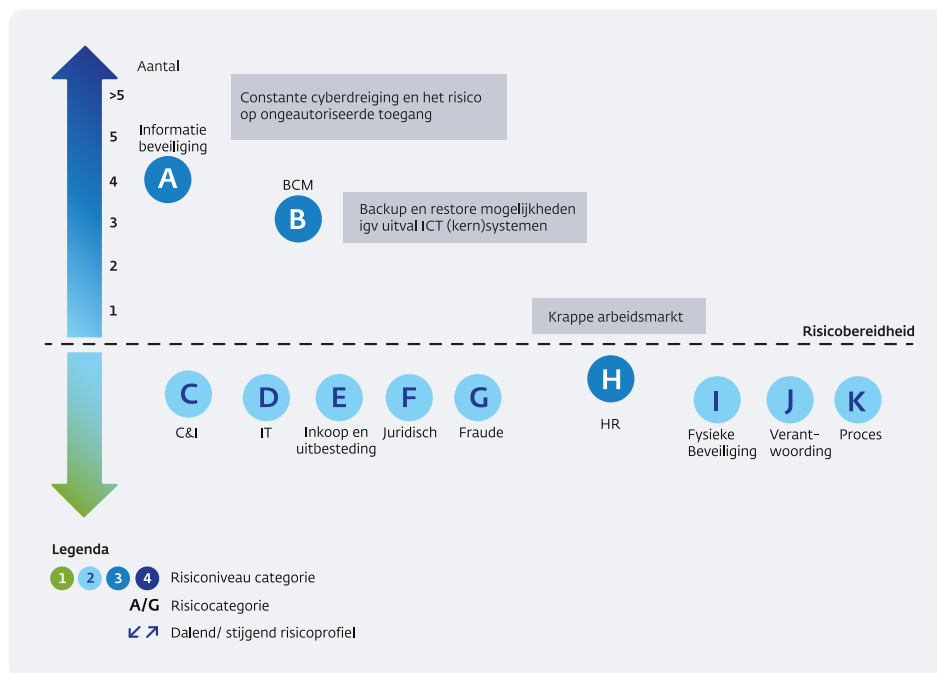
Aantal

>5
5
4
3
2
1

Informatie beveiliging
A

Constante cyberdreiging en het risico op ongeautoriseerde toegang

BCM
B

Backup en restore mogelijkheden igv uitval ICT (kern)systemen

Krappe arbeidsmarkt

Risicobereidheid

C
C&I

D
IT

E
Inkoop en uitbesteding

F
Juridisch

G
Fraude

H
HR

I
Fysieke Beveiliging

J
Verant-woording

K
Proces

Legenda
1 2 3 4 Risiconiveau categorie
A/G Risicocategorie
↙ ↗ Dalend/ stijgend risicoprofiel